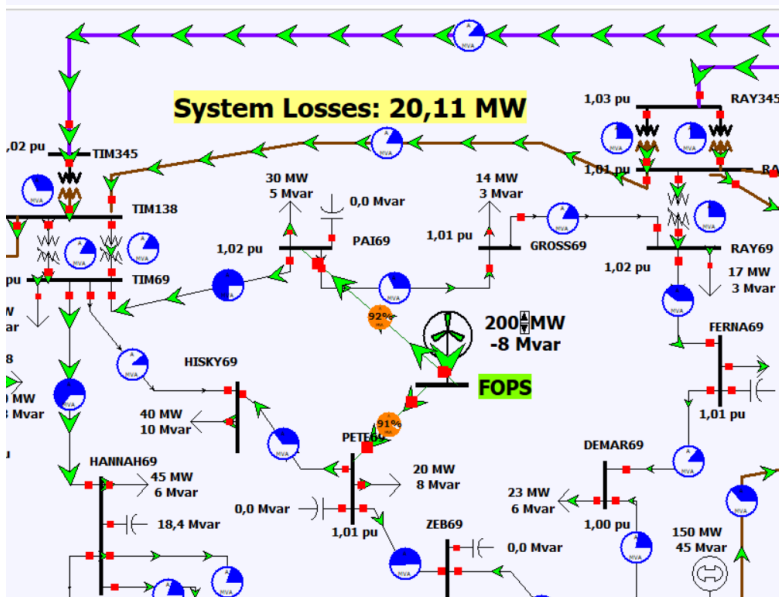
System Losses: 20,11 MW

MVA

1,03 pu

RAY345

,02 pu

TIM345

1,01 pu

RA

30 MW
5 Mvar

0,0 Mvar

14 MW
3 Mvar

TIM138

1,02 pu

PAI69

1,01 pu

GROSS69

RAY69

pu

TIM69

1,02 pu

17 MW
3 Mvar

92%

200 MW
-8 Mvar

FERNA69

HISKY69

FOPS

40 MW
10 Mvar

91%

PETE69

1,01 pu

DEMAR69

HANNAH69

45 MW
6 Mvar

20 MW
8 Mvar

23 MW
6 Mvar

18,4 Mvar

0,0 Mvar

1,01 pu

1,00 pu

ZEB69

0,0 Mvar

150 MW
45 Mvar